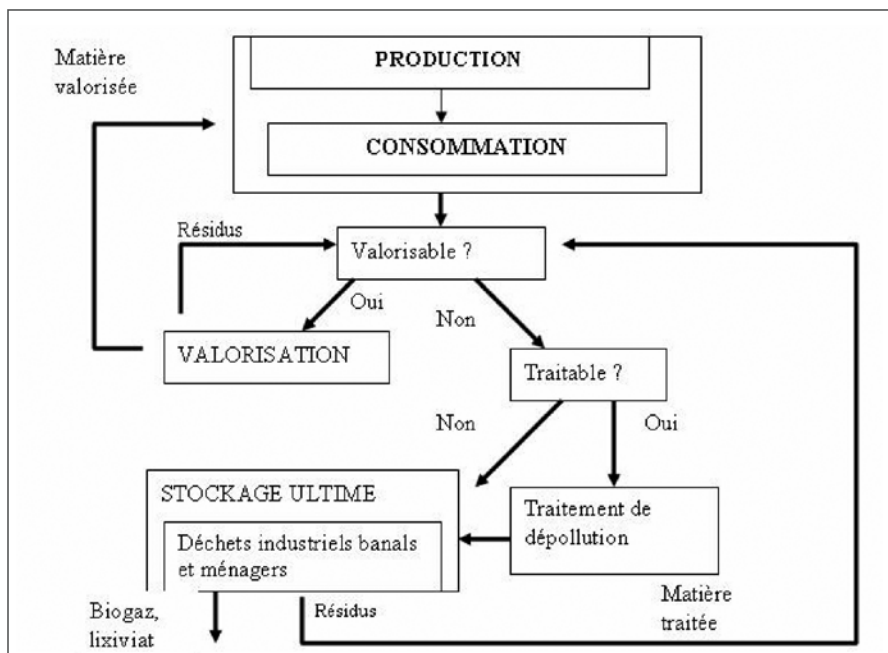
Matière valorisée

PRODUCTION

CONSOMMATION

Résidus

Valorisable ?

Oui

Non

VALORISATION

Traitable ?

Non

Oui

STOCKAGE ULTIME

Déchets industriels banals et ménagers

Traitement de dépollution

Biogaz, lixiviat

Résidus

Matière traitée